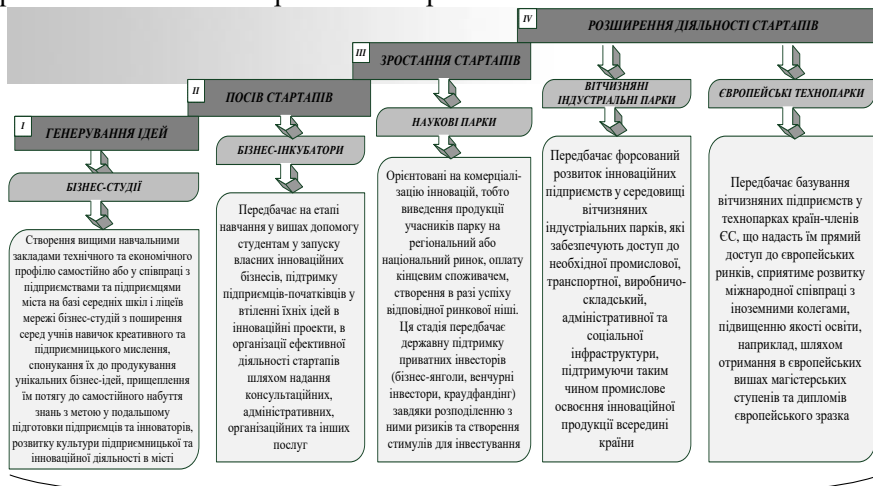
IV РОЗШИРЕННЯ ДІЯЛЬНОСТІ СТАРТАПІВ

III ЗРОСТАННЯ СТАРТАПІВ

II ПОСІВ СТАРТАПІВ

I ГЕНЕРУВАННЯ ІДЕЙ

БІЗНЕС-СТУДІЇ

Створення вищими навчальними закладами технічного та економічного профілю самостійно або у співпраці з підприємствами та підприємцями міста на базі середніх шкіл і ліцеїв мережі бізнес-студій з поширення серед учнів навичок креативного та підприємницького мислення, спонукання їх до продукування унікальних бізнес-ідей, прищеплення їм потягу до самостійного набуття знань з метою у подальшому підготовки підприємців та інноваторів, розвитку культури підприємницької та інноваційної діяльності в місті

БІЗНЕС-ІНКУБАТОРИ

Передбачає на етапі навчання у вищах допомогу студентам у запуску власних інноваційних бізнесів, підтримку підприємців-початківців у втіленні їхніх ідей в інноваційні проекти, в організації ефективної діяльності стартапів шляхом надання консультаційних, адміністративних, організаційних та інших послуг

НАУКОВІ ПАРКИ

Орієнтовані на комерціалізацію інновацій, тобто виведення продукції учасників парку на регіональний або національний ринок, оплату кінцевим споживачем, створення в разі успіху відповідної ринкової ніші. Ця стадія передбачає державну підтримку приватних інвесторів (бізнес-янголи, венчурні інвестори, краудфандінг) завдяки розподіленню з ними ризиків та створення стимулів для інвестування

ВІТЧИЗНЯНІ ІНДУСТРІАЛЬНІ ПАРКИ

Передбачає форсований розвиток інноваційних підприємств у середовищі вітчизняних індустріальних парків, які забезпечують доступ до необхідної промислової, транспортної, виробничо-складський, адміністративної та соціальної інфраструктури, підтримуючи таким чином промислове освоєння інноваційної продукції всередині країни

ЄВРОПЕЙСЬКІ ТЕХНОПАРКИ

Передбачає базування вітчизняних підприємств у технопарках країн-членів ЄС, що надасть їм прямий доступ до європейських ринків, сприятиме розвитку міжнародної співпраці з іноземними колегами, підвищенню якості освіти, наприклад, шляхом отримання в європейських вищах магістерських ступенів та дипломів європейського зразка